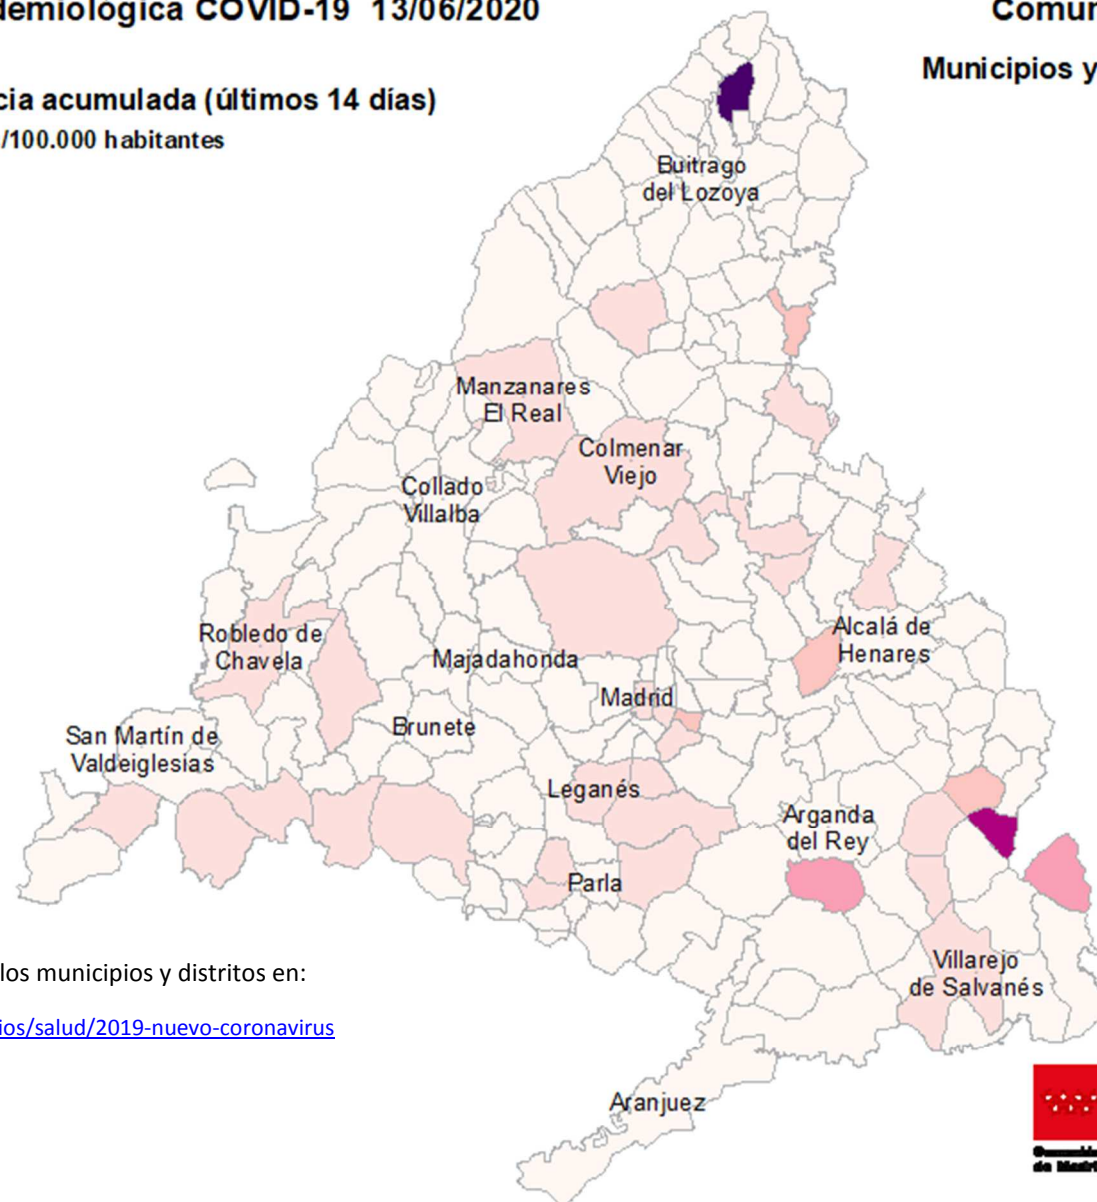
demiológica COVID-19 13/06/2020

Comur

Municipios y

cia acumulada (últimos 14 días)

/100.000 habitantes

Buitrago del Lozoya

Manzanares El Real

Colmenar Viejo

Collado Villalba

Robledo de Chavela

Alcalá de Henares

Majadahonda

Madrid

San Martín de Valdeiglesias

Brunete

Leganés

Arganda del Rey

Parla

Villarejo de Salvanés

Aranjuez

los municipios y distritos en:

ios/salud/2019-nuevo-coronavirus

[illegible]